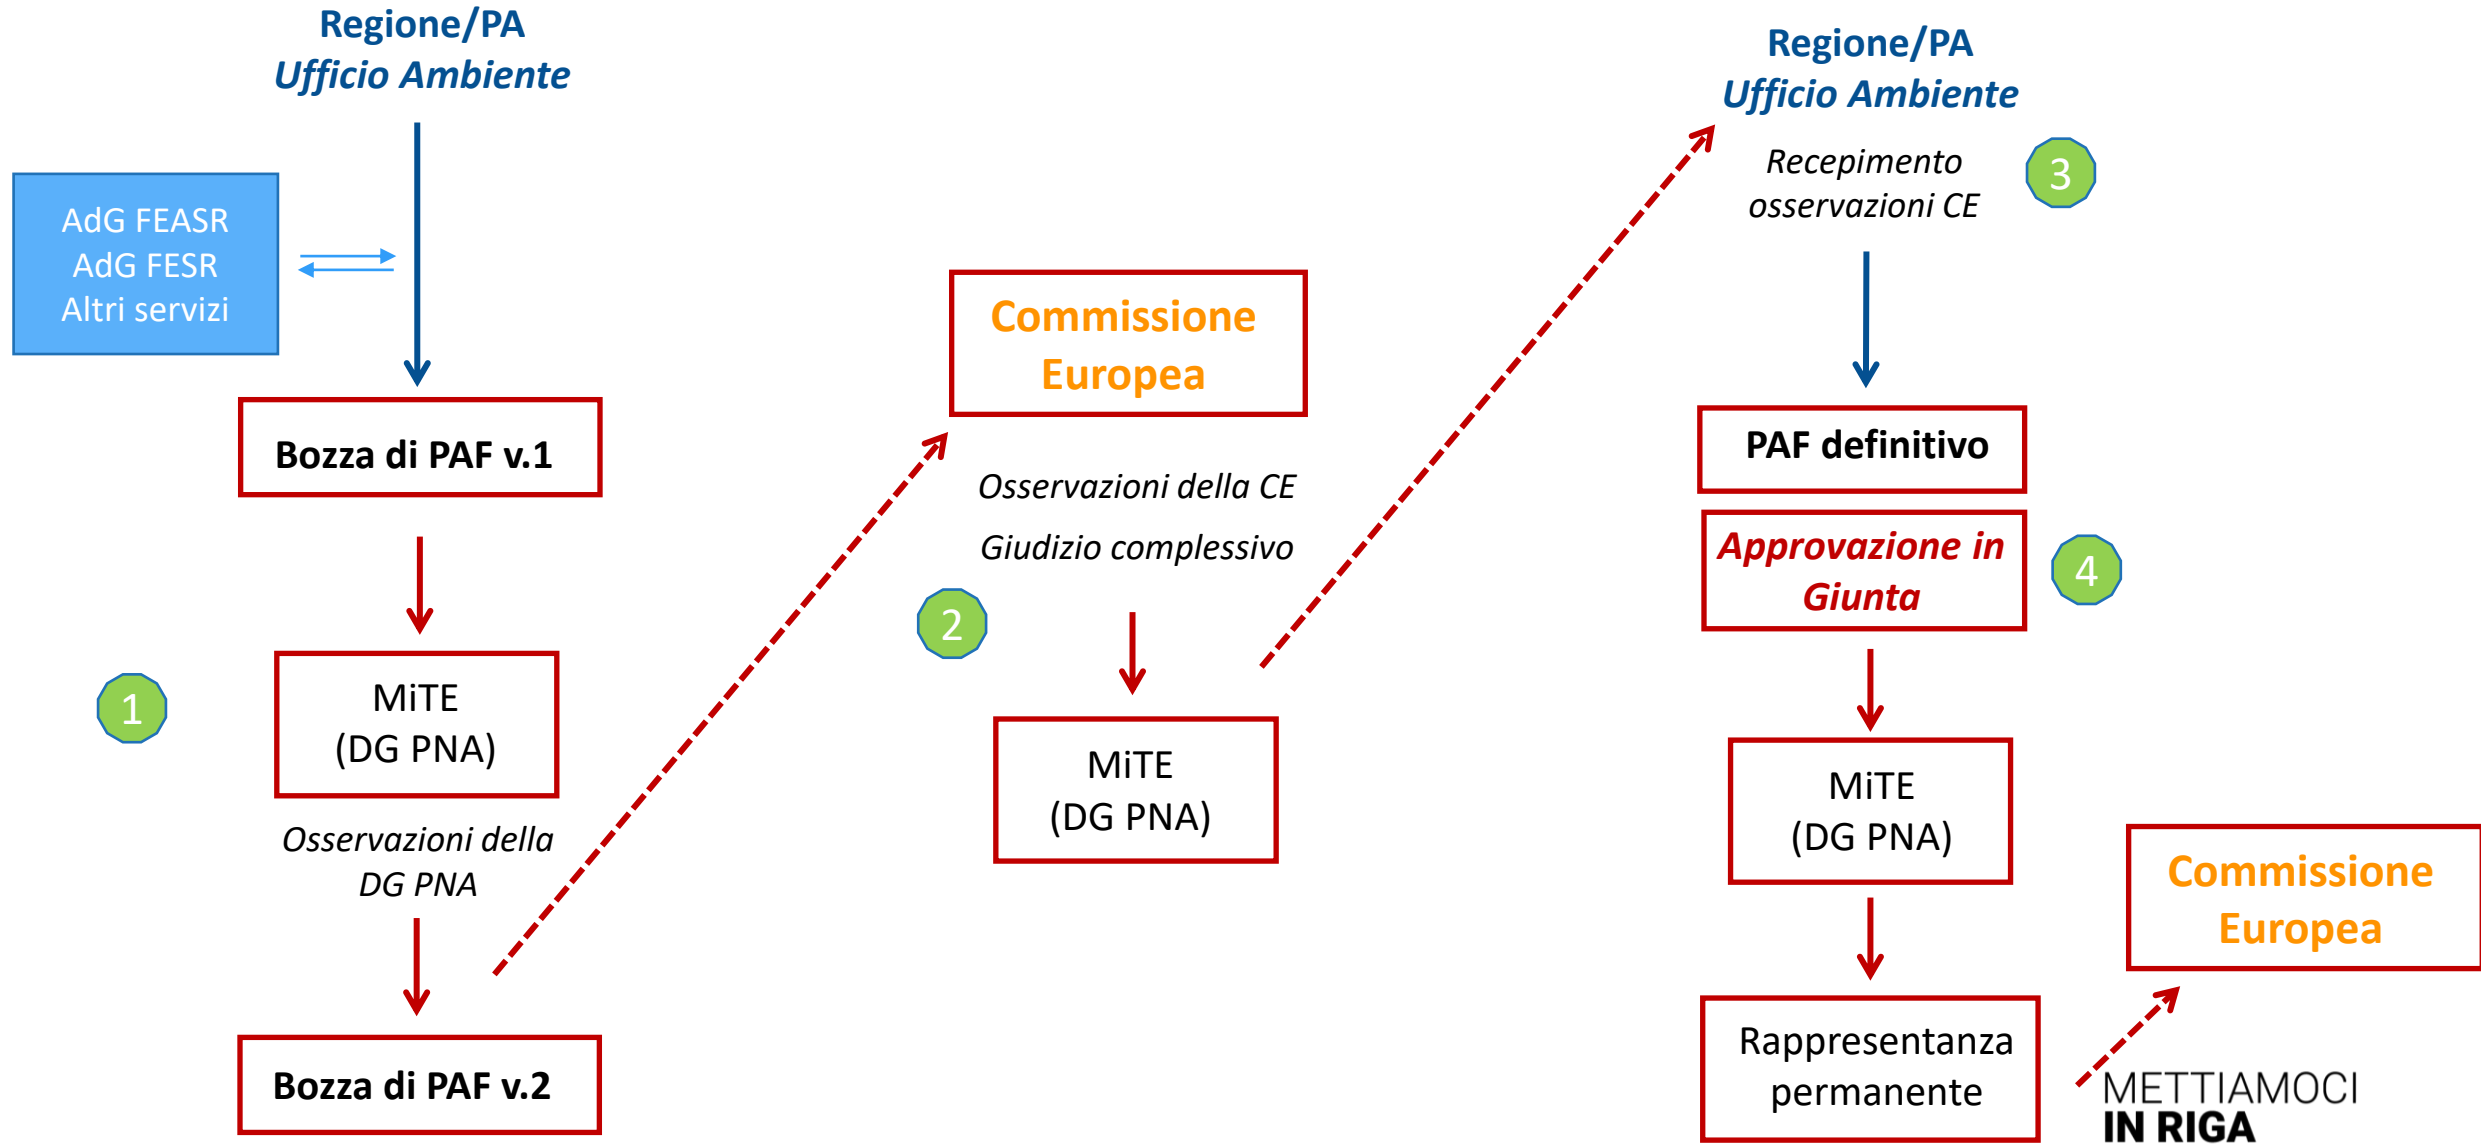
Regione/PA
Ufficio Ambiente

AdG FEASR
AdG FESR
Altri servizi

Bozza di PAF v.1

1

MiTE
(DG PNA)

Osservazioni della DG PNA

Bozza di PAF v.2

Commissione Europea

Osservazioni della CE

Giudizio complessivo

2

MiTE
(DG PNA)

Regione/PA
Ufficio Ambiente

Recepimento osservazioni CE

3

PAF definitivo

Approvazione in Giunta

4

MiTE
(DG PNA)

Rappresentanza permanente

Commissione Europea

METTIAMOCI
IN RIGA